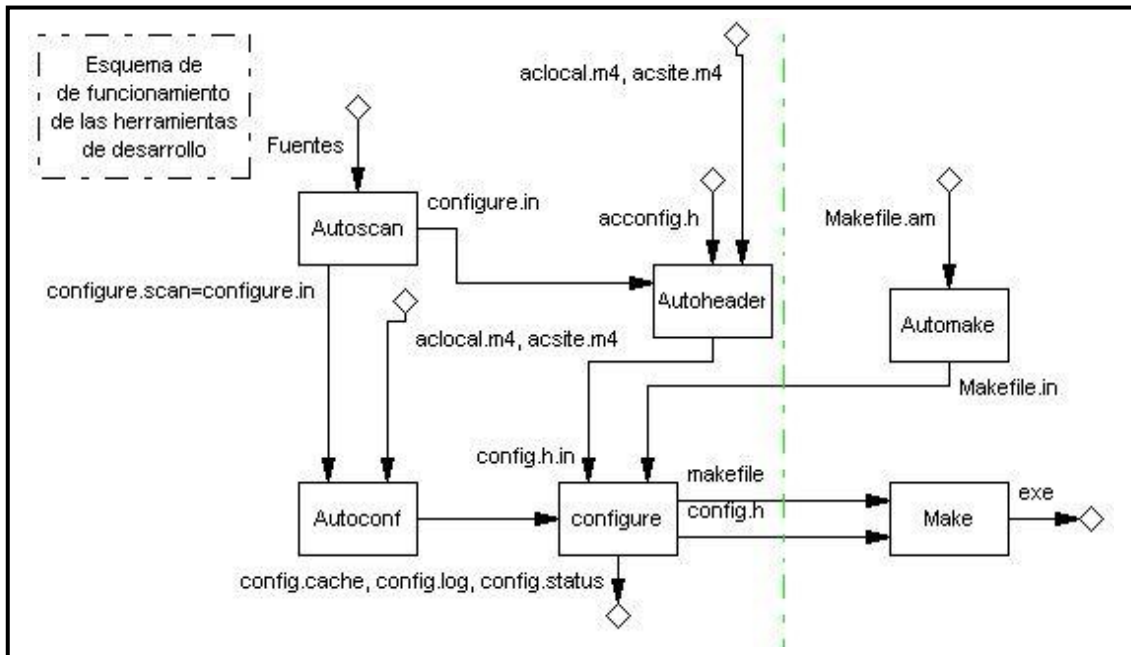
Esquema de de funcionamiento de las herramientas de desarrollo

aclocal.m4, acsite.m4

Fuentes

configure.in

Autoscan

acconfig.h

Makefile.am

configure.scan=configure.in

Autoheader

Automake

aclocal.m4, acsite.m4

Makefile.in

config.h.in

makefile

config.h

exe

Autoconf

configure

Make

config.cache, config.log, config.status